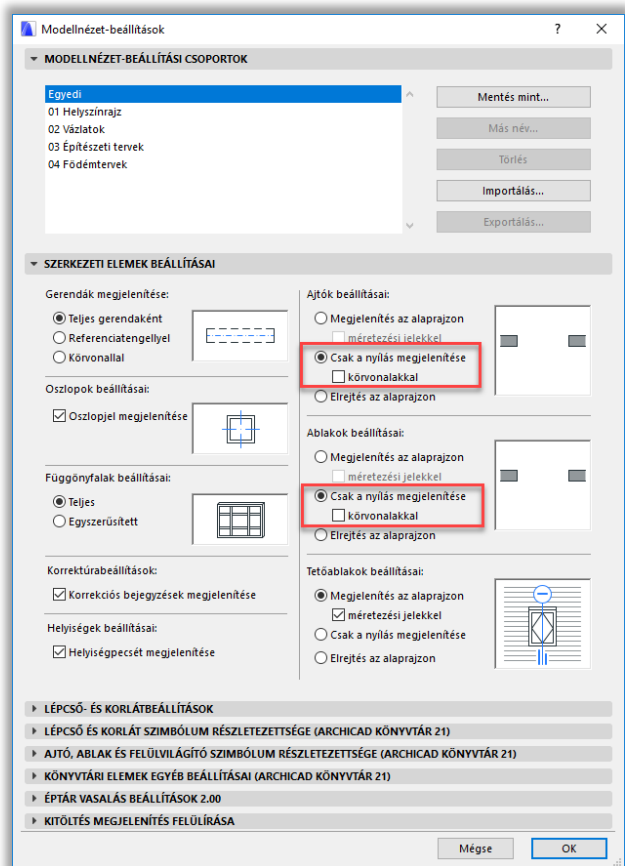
Modellnézet-beállítások

? ×

MODELLNÉZET-BEÁLLÍTÁSI CSOPORTOK

Egyedi
01 Helyszínrajz
02 Vázlatok
03 Építészeti tervek
04 Födémtervek

Mentés mint...
Más név...
Törlés
Importálás...
Exportálás...

SZERKEZETI ELEMEK BEÁLLÍTÁSAI

Gerendák megjelenítése:
Teljes gerendaként
Referenciatengellyel
Körvonallal

Oszlopok beállításai:
Oszlopjel megjelenítése

Függönyfalak beállításai:
Teljes
Egyszerűsített

Korrektúrabeállítások:
Korrekciós bejegyzések megjelenítése

Helyiségek beállításai:
Helyiségpecsét megjelenítése

Ajtók beállításai:
Megjelenítés az alaprajzon
méretezési jelekkel
Csak a nyílás megjelenítése
körvonalakkal
Elrejtés az alaprajzon

Ablakok beállításai:
Megjelenítés az alaprajzon
méretezési jelekkel
Csak a nyílás megjelenítése
körvonalakkal
Elrejtés az alaprajzon

Tetőablakok beállításai:
Megjelenítés az alaprajzon
méretezési jelekkel
Csak a nyílás megjelenítése
Elrejtés az alaprajzon

LÉPCSŐ- ÉS KORLÁTBEÁLLÍTÁSOK
LÉPCSŐ ÉS KORLÁT SZIMBÓLUM RÉSZLETEZETTSÉGE (ARCHICAD KÖNYVTÁR 21)
AJTÓ, ABLAK ÉS FELÜLVILÁGÍTÓ SZIMBÓLUM RÉSZLETEZETTSÉGE (ARCHICAD KÖNYVTÁR 21)
KÖNYVTÁRI ELEMEK EGYÉB BEÁLLÍTÁSAI (ARCHICAD KÖNYVTÁR 21)
ÉPTÁR VASALÁS BEÁLLÍTÁSOK 2.00
KITÖLTÉS MEGJELENÍTÉS FELÜLÍRÁSA

Mégse
OK